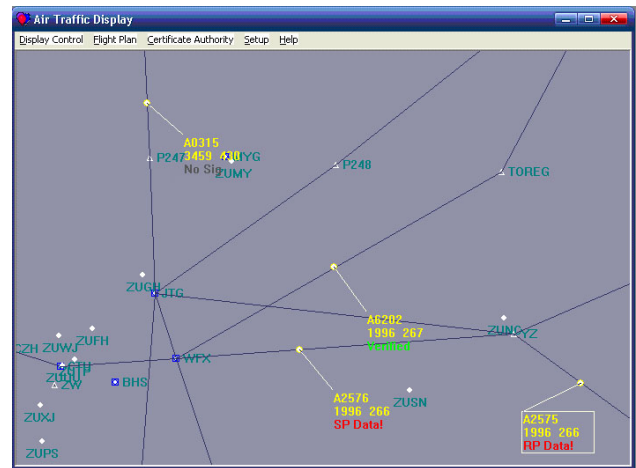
Air Traffic Display

Display Control Flight Plan Certificate Authority Setup Help

A0315
3459 430
No Sig

P247

YG

ZUMY

P248

TOREG

ZUGH

JTG

A6202
1996 267
Verified

ZUNC

YZ

ZUFH

CZH ZUWJ

ZUUU

ZW

BHS

WFX

A2576
1996 266
SP Data!

ZUSN

A2575
1996 266
RP Data!

ZUXJ

ZUPS